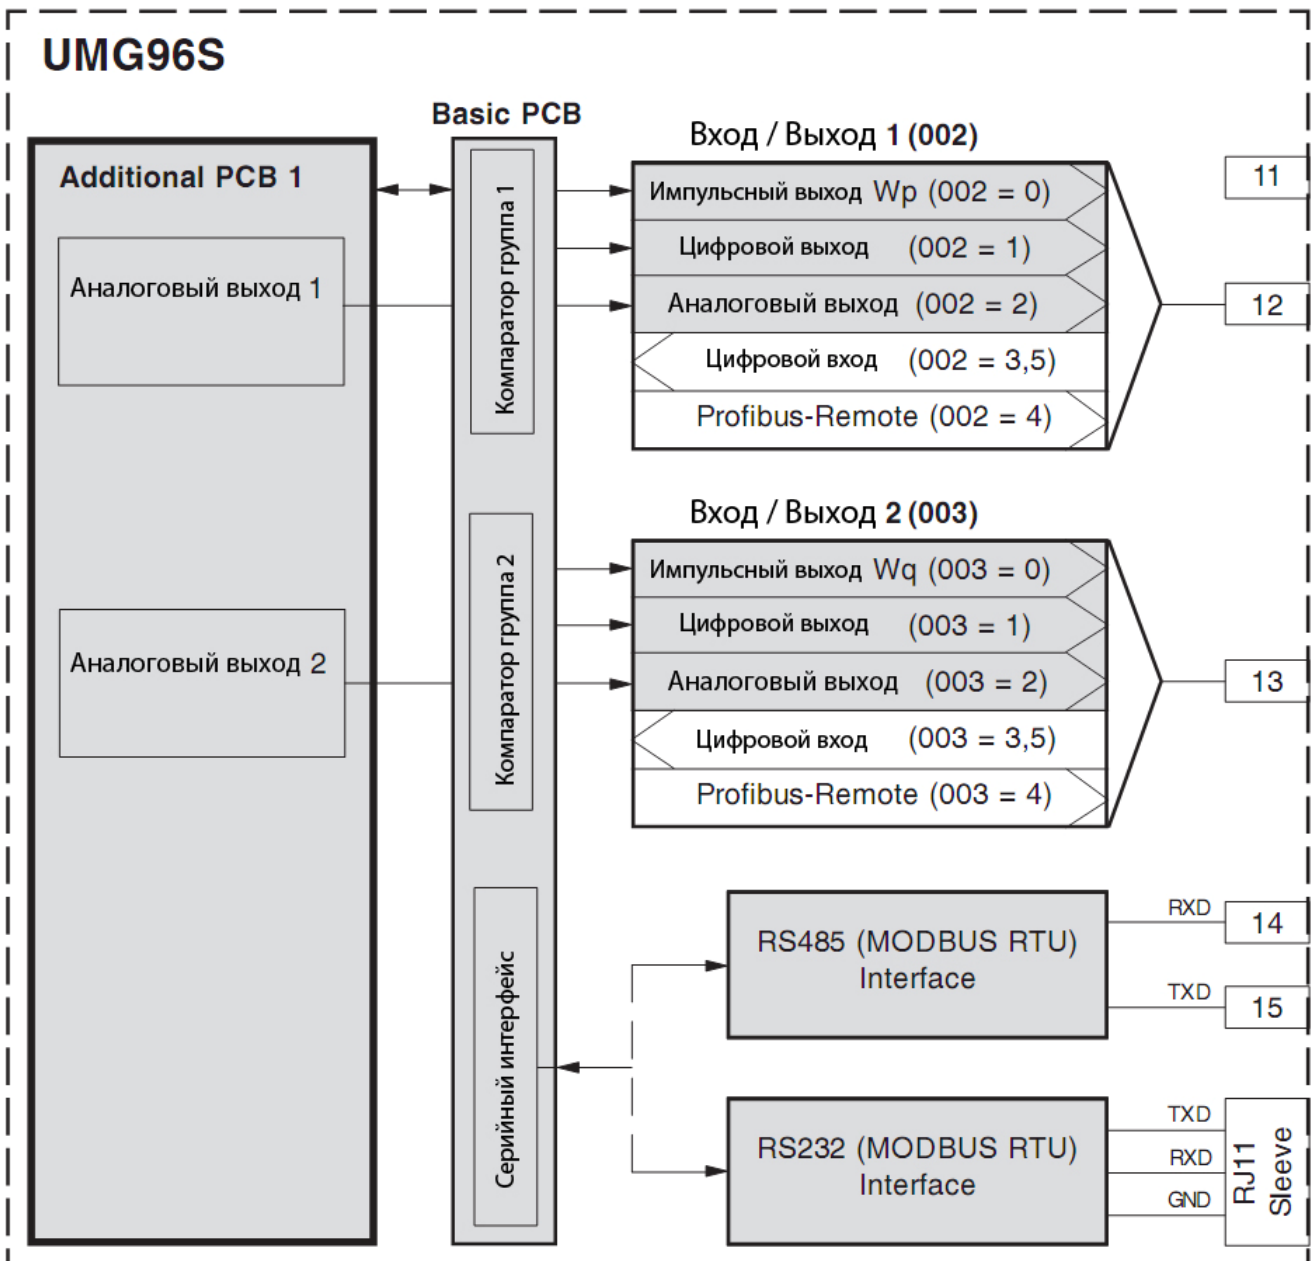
UMG96S

Basic PCB

Additional PCB 1

Аналоговый выход 1

Аналоговый выход 2

Компаратор группа 1

Компаратор группа 2

Серийный интерфейс

Вход / Выход 1 (002)

Импульсный выход Wp (002 = 0)

Цифровой выход (002 = 1)

Аналоговый выход (002 = 2)

Цифровой вход (002 = 3,5)

Profibus-Remote (002 = 4)

Вход / Выход 2 (003)

Импульсный выход Wq (003 = 0)

Цифровой выход (003 = 1)

Аналоговый выход (003 = 2)

Цифровой вход (003 = 3,5)

Profibus-Remote (003 = 4)

11

12

13

RS485 (MODBUS RTU) Interface

RXD

14

TXD

15

RS232 (MODBUS RTU) Interface

TXD

RXD

GND

RJ11 Sleeve